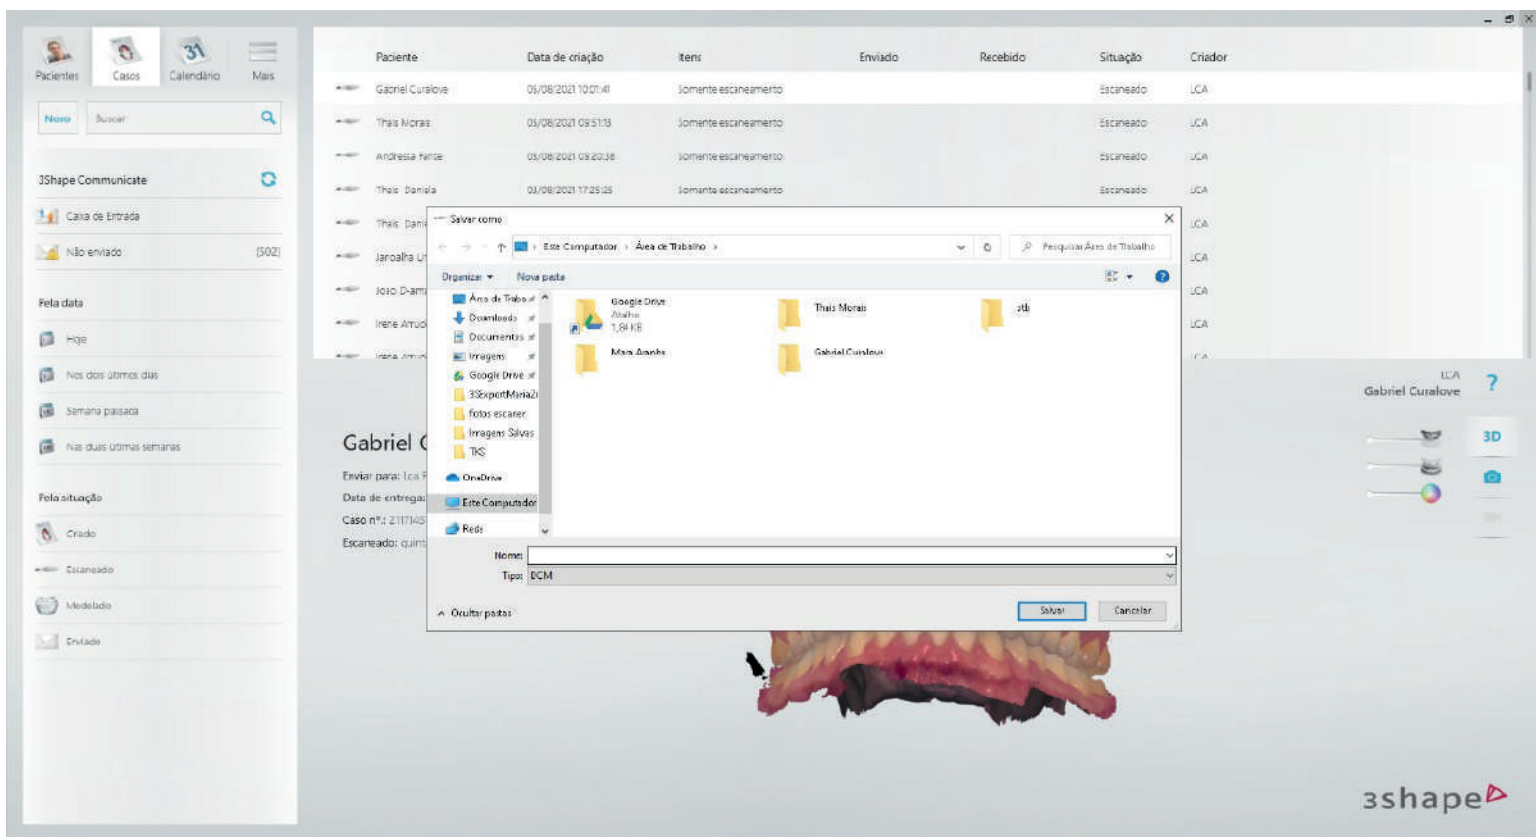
Pacientes Casos Calendário Mais

Novo Buscar

3Shape Communicate

Caixa de Entrada

Não enviado (502)

Pela data

Hoje

Nos dois últimos dias

Semana passada

Nas duas últimas semanas

Pela situação

Criado

Escaneado

Modelado

Enviado

| Paciente | Data de criação | Itens | Enviado | Recebido | Situação | Criador |
|---|---|---|---|---|---|---|
| Gabriel Curalove | 05/08/2021 10:01:41 | Somente escaneamento | | | Escaneado | LCA |
| Thais Moraes | 05/08/2021 09:51:13 | Somente escaneamento | | | Escaneado | LCA |
| Andressa Fante | 05/08/2021 09:20:38 | Somente escaneamento | | | Escaneado | LCA |
| Thais Daniela | 03/08/2021 17:25:25 | Somente escaneamento | | | Escaneado | LCA |
| Thais Dani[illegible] | | | | | | LCA |
| Janaalha L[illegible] | | | | | | LCA |
| Joao D-am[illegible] | | | | | | LCA |
| Irene Arruo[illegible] | | | | | | LCA |
| Irene Arru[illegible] | | | | | | LCA |

Gabriel C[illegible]

Enviar para: Lca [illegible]

Data de entrega: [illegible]

Caso nº.: 2117145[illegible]

Escaneado: quint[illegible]

Salvar como

Este Computador › Área de Trabalho ›

Pesquisar Área de Trabalho

Organizar ▾ Nova pasta

Área de Traba
Downloads
Documentos
Imagens
Google Drive
3ExportMaria2
fotos escaner
Imagens Salvas
TKS
OneDrive
Este Computador
Rede

Google Drive
Atalho
1,84 KB

Thais Morais

stb

Maria Aranha

Gabriel Curalove

Nome:

Tipo: DCM

^ Ocultar pastas

Salvar Cancelar

LCA
Gabriel Curalove

?

3D

3shape